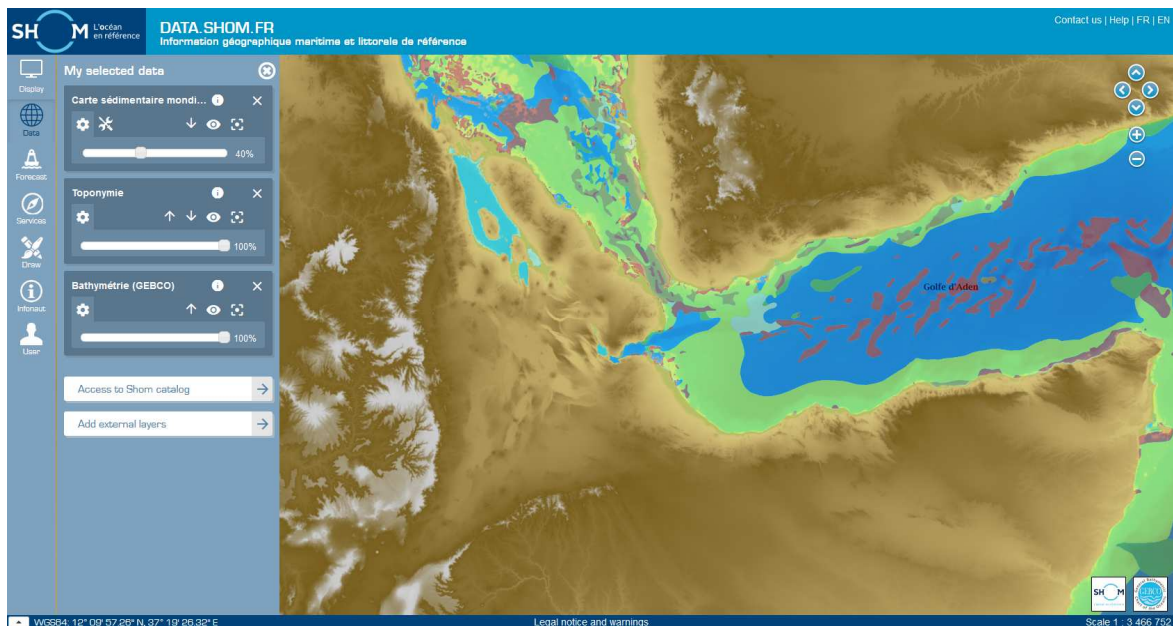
SHOM L'océan en référence

DATA.SHOM.FR
Information géographique maritime et littorale de référence

Contact us | Help | FR | EN

Display
Data
Forecast
Services
Draw
Infonaut
User

My selected data

Carte sédimentaire mondi...
40%

Toponymie
100%

Bathymétrie (GEBCO)
100%

Access to Shom catalog

Add external layers

Golfe d'Aden

SHOM

GEBCO

WGS84: 12° 09' 57.26" N, 37° 19' 26.32" E

Legal notice and warnings

Scale 1 : 3 466 752